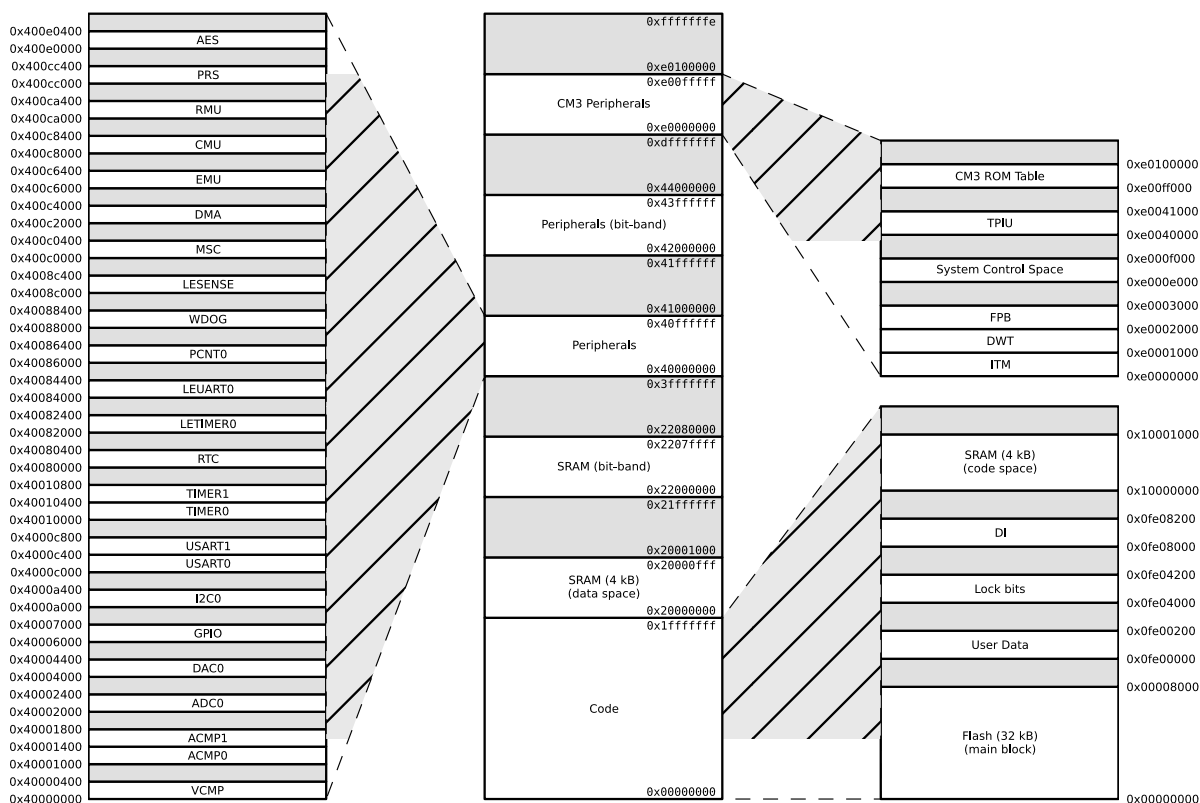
0x400e0400
AES
0x400e0000
0x400cc400
PRS
0x400cc000
0x400ca400
RMU
0x400ca000
0x400c8400
CMU
0x400c8000
0x400c6400
EMU
0x400c6000
0x400c4000
DMA
0x400c2000
0x400c0400
MSC
0x400c0000
0x4008c400
LESENSE
0x4008c000
0x40088400
WDOG
0x40088000
0x40086400
PCNT0
0x40086000
0x40084400
LEUART0
0x40084000
0x40082400
LETIMER0
0x40082000
0x40080400
RTC
0x40080000
0x40010800
TIMER1
0x40010400
TIMER0
0x40010000
0x4000c800
USART1
0x4000c400
USART0
0x4000c000
0x4000a400
I2C0
0x4000a000
0x40007000
GPIO
0x40006000
0x40004400
DAC0
0x40004000
0x40002400
ADC0
0x40002000
0x40001800
ACMP1
0x40001400
ACMP0
0x40001000
0x40000400
VCMP
0x40000000

0xfffffffe
0xe0100000
0xe00fffff
CM3 Peripherals
0xe0000000
0xdfffffff
0x44000000
0x43ffffff
Peripherals (bit-band)
0x42000000
0x41ffffff
0x41000000
0x40ffffff
Peripherals
0x40000000
0x3fffffff
0x22080000
0x2207ffff
SRAM (bit-band)
0x22000000
0x21ffffff
0x20001000
0x20000fff
SRAM (4 kB)
(data space)
0x20000000
0x1fffffff
Code
0x00000000

0xe0100000
CM3 ROM Table
0xe00ff000
0xe0041000
TPIU
0xe0040000
0xe000f000
System Control Space
0xe000e000
0xe0003000
FPB
0xe0002000
DWT
0xe0001000
ITM
0xe0000000

0x10001000
SRAM (4 kB)
(code space)
0x10000000
0x0fe08200
DI
0x0fe08000
0x0fe04200
Lock bits
0x0fe04000
0x0fe00200
User Data
0x0fe00000
0x00008000
Flash (32 kB)
(main block)
0x00000000